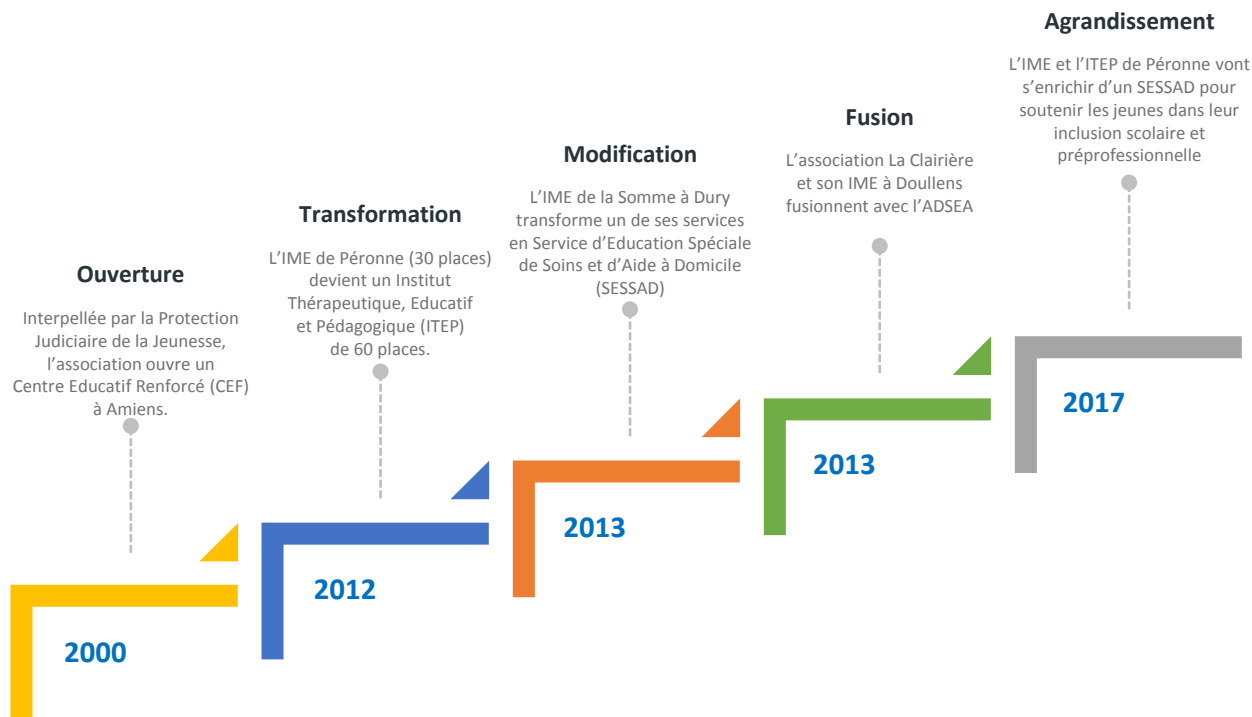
Ouverture

Interpellée par la Protection Judiciaire de la Jeunesse, l'association ouvre un Centre Educatif Renforcé (CEF) à Amiens.

2000

Transformation

L'IME de Péronne (30 places) devient un Institut Thérapeutique, Educatif et Pédagogique (ITEP) de 60 places.

2012

Modification

L'IME de la Somme à Dury transforme un de ses services en Service d'Education Spéciale de Soins et d'Aide à Domicile (SESSAD)

2013

Fusion

L'association La Clairière et son IME à Doullens fusionnent avec l'ADSEA

2013

Agrandissement

L'IME et l'ITEP de Péronne vont s'enrichir d'un SESSAD pour soutenir les jeunes dans leur inclusion scolaire et préprofessionnelle

2017